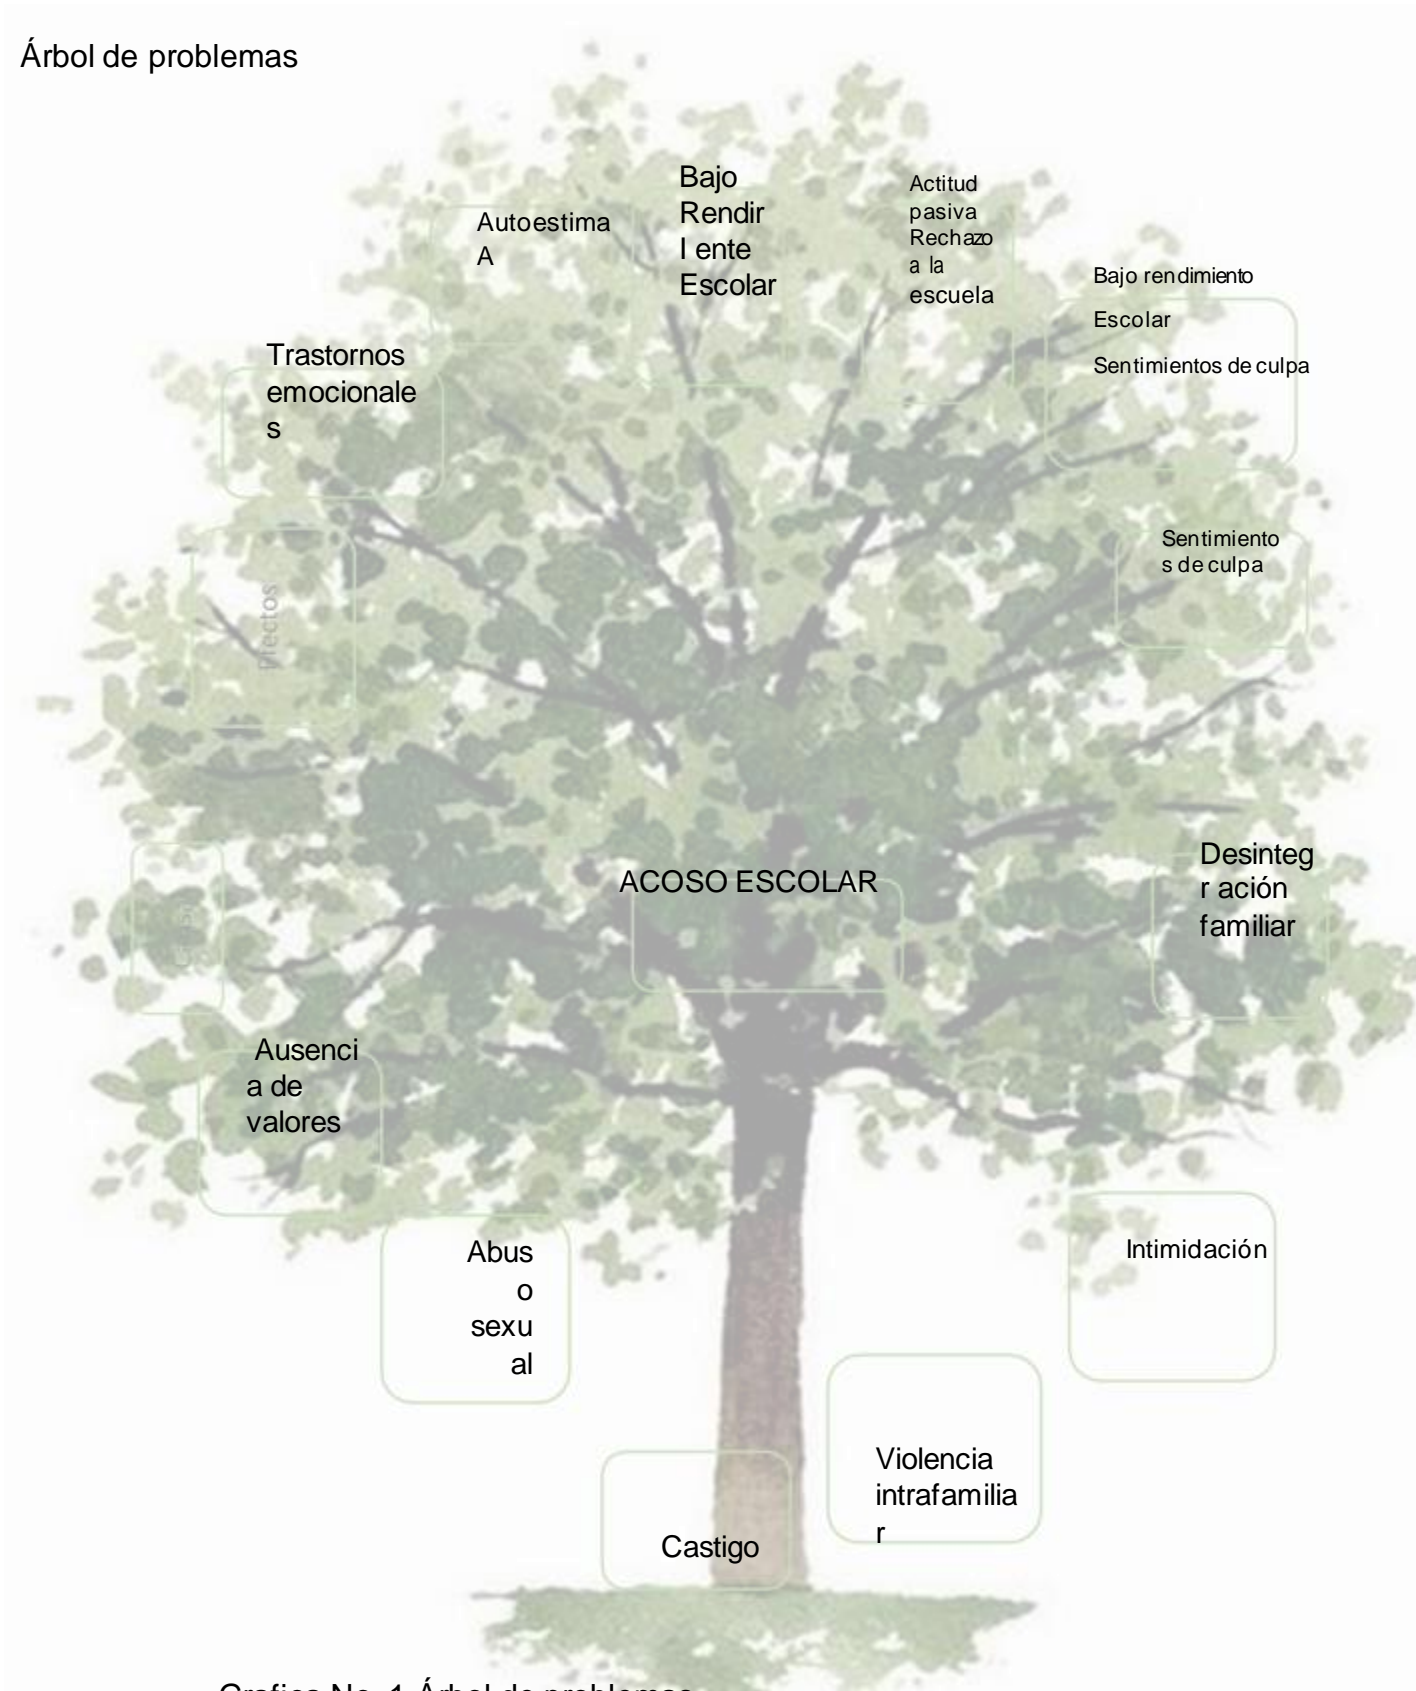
Árbol de problemas

Autoestima A

Bajo Rendir l ente Escolar

Actitud pasiva Rechazo a la escuela

Bajo rendimiento

Escolar

Sentimientos de culpa

Trastornos emocionales

Sentimientos de culpa

Efectos

ACOSO ESCOLAR

Desinteg r ación familiar

Causas

Ausencia de valores

Abuso sexual

Intimidación

Violencia intrafamiliar

Castigo

Grafica No. 1 Árbol de problemas